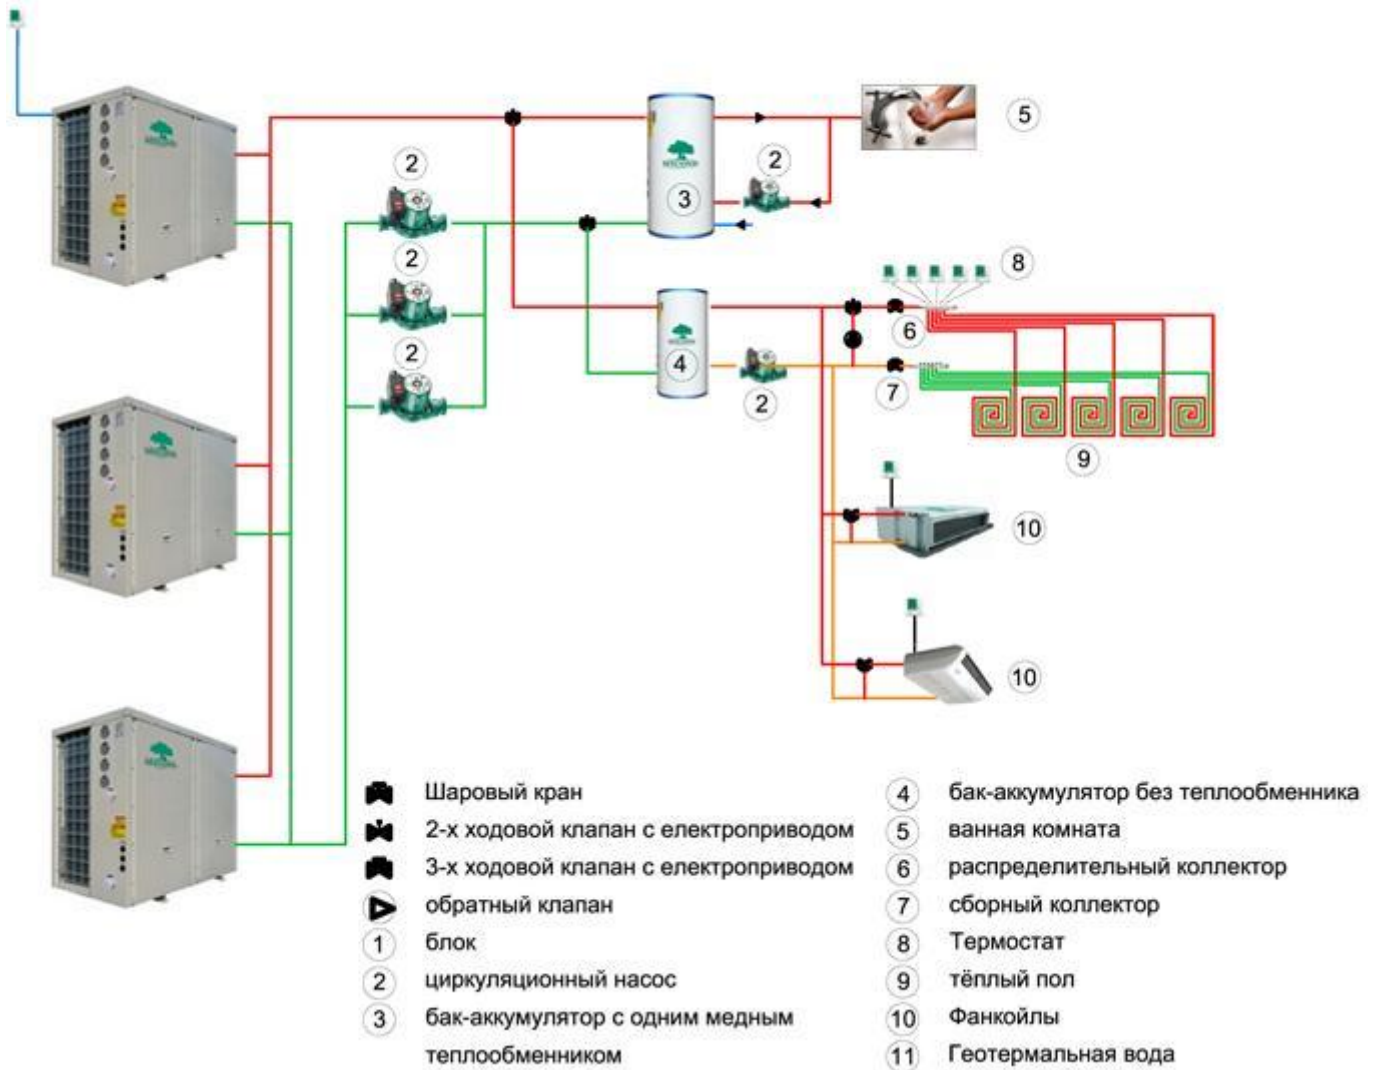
5

2

3

2

2

2

8

6

4

2

7

9

10

10

Шаровый кран
2-х ходовой клапан с електроприводом
3-х ходовой клапан с електроприводом
обратный клапан
1 блок
2 циркуляционный насос
3 бак-аккумулятор с одним медным теплообменником

4 бак-аккумулятор без теплообменника
5 ванная комната
6 распределительный коллектор
7 сборный коллектор
8 Термостат
9 тёплый пол
10 Фанкойлы
11 Геотермальная вода